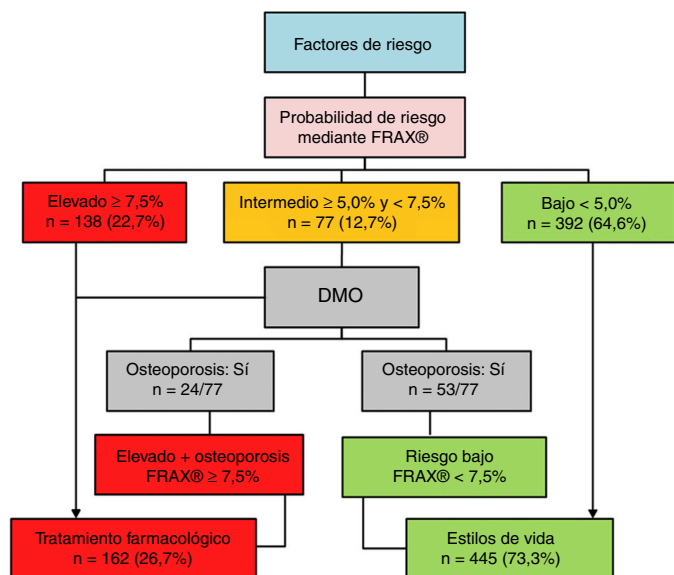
Factores de riesgo

Probabilidad de riesgo mediante FRAX®

Elevado ≥ 7,5%
n = 138 (22,7%)

Intermedio ≥ 5,0% y < 7,5%
n = 77 (12,7%)

Bajo < 5,0%
n = 392 (64,6%)

DMO

Osteoporosis: Sí
n = 24/77

Osteoporosis: Sí
n = 53/77

Elevado + osteoporosis
FRAX® ≥ 7,5%

Riesgo bajo
FRAX® < 7,5%

Tratamiento farmacológico
n = 162 (26,7%)

Estilos de vida
n = 445 (73,3%)